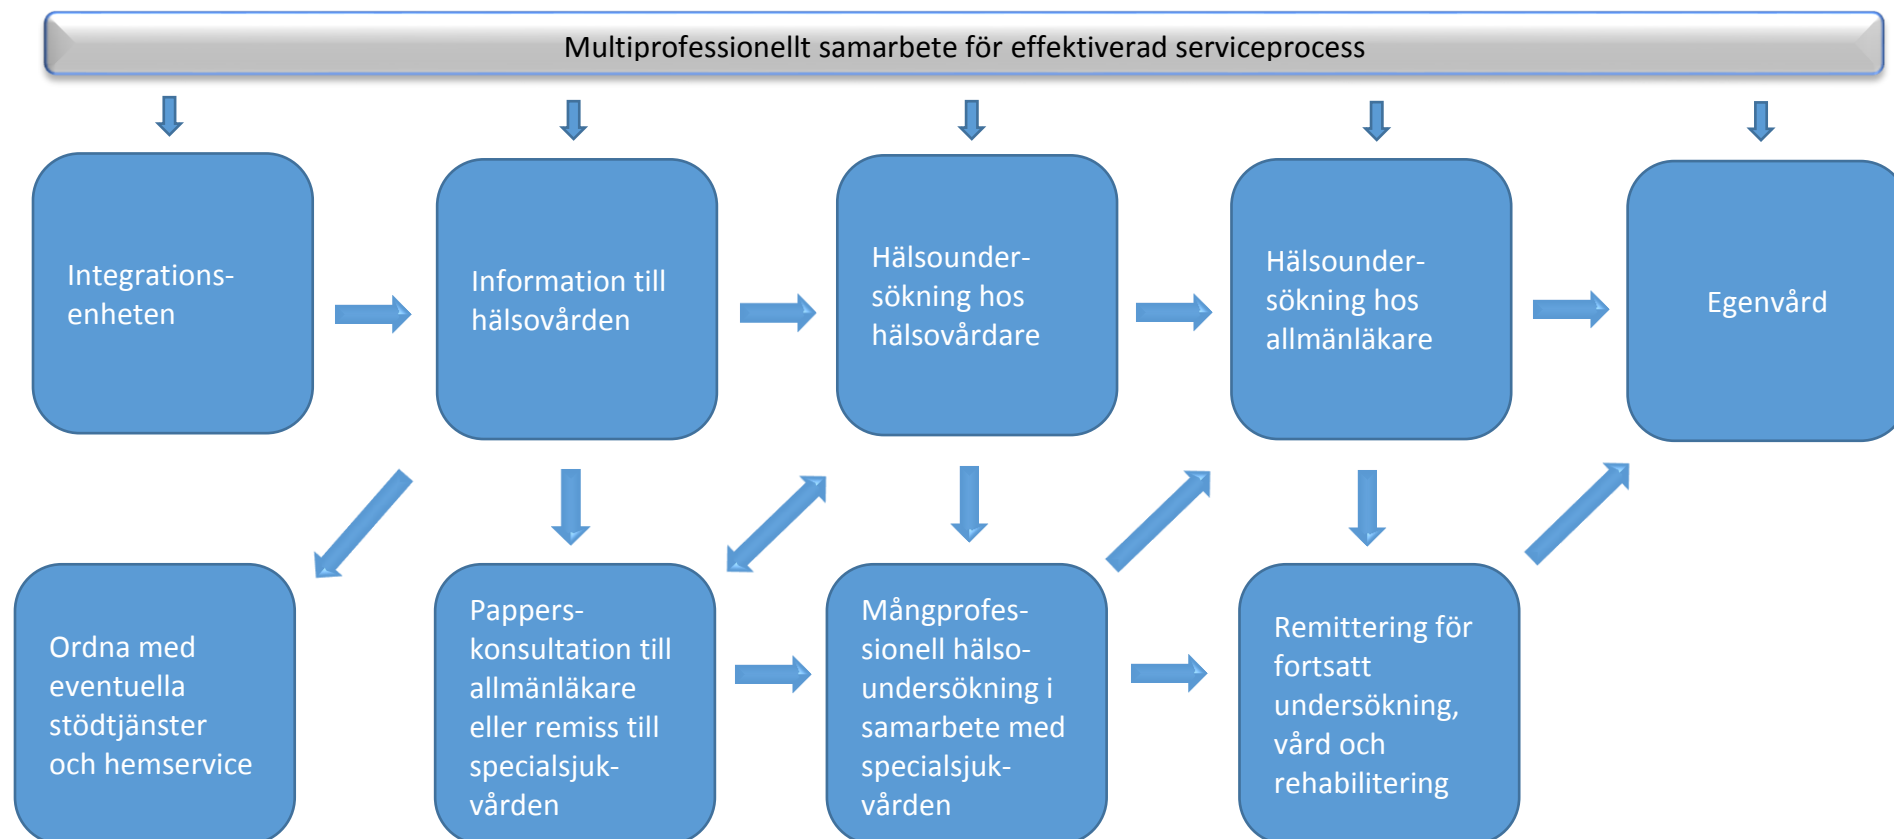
Multiprofessionellt samarbete för effektiverad serviceprocess

Integrations-enheten

Information till hälsovården

Hälsounder-sökning hos hälsovårdare

Hälsounder-sökning hos allmänläkare

Egenvård

Ordna med eventuella stödtjänster och hemservice

Pappers-konsultation till allmänläkare eller remiss till specialsjuk-vården

Mångprofes-sionell hälso-undersökning i samarbete med specialsjuk-vården

Remittering för fortsatt undersökning, vård och rehabilitering